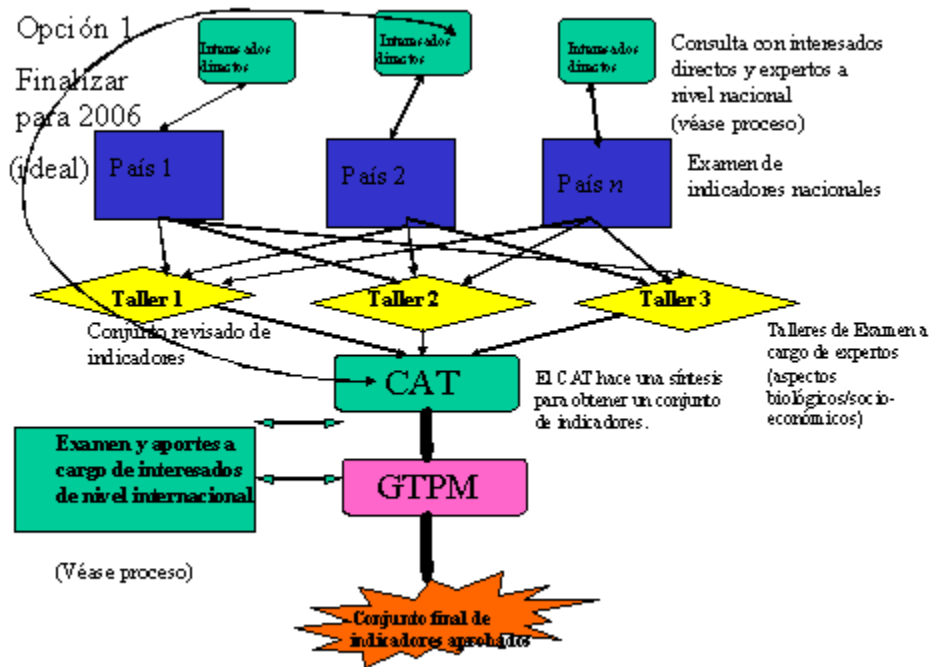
Opción 1

Finalizar para 2006

(ideal)

Interesados directos

Interesados directos

Interesados directos

Consulta con interesados directos y expertos a nivel nacional

(véase proceso)

País 1

País 2

País $n$

Examen de indicadores nacionales

Taller 1

Taller 2

Taller 3

Conjunto revisado de indicadores

Talleres de Examen a cargo de expertos (aspectos biológicos/socio-económicos)

CAT

El CAT hace una síntesis para obtener un conjunto de indicadores.

Examen y aportes a cargo de interesados de nivel internacional

GTPM

(Véase proceso)

Conjunto final de indicadores aprobados